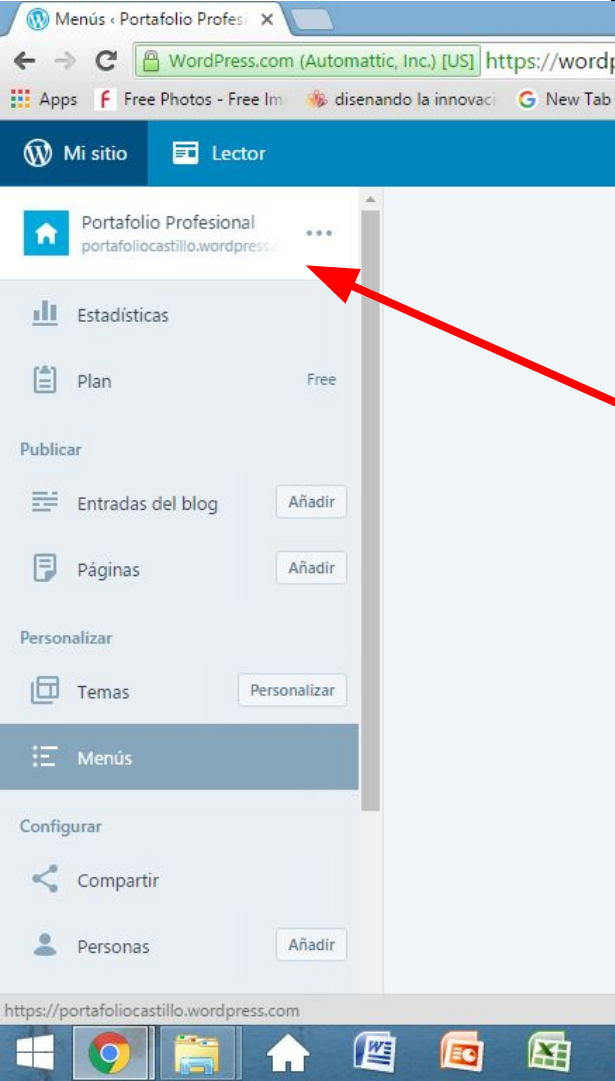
Menús ‹ Portafolio Profes ×

WordPress.com (Automattic, Inc.) [US] https://word

Apps Free Photos - Free Im disenando la innovaci New Tab

Mi sitio Lector

Portafolio Profesional
portafoliocastillo.wordpress.

Estadísticas

Plan Free

Publicar

Entradas del blog Añadir

Páginas Añadir

Personalizar

Temas Personalizar

Menús

Configurar

Compartir

Personas Añadir

https://portafoliocastillo.wordpress.com